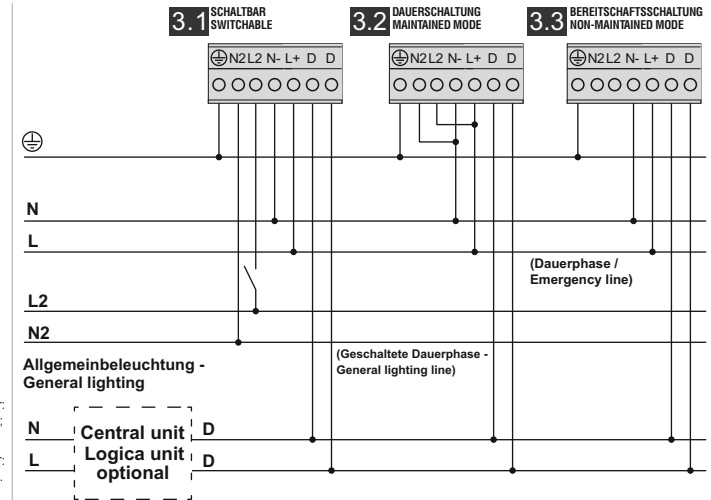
3.1 SCHALTBAR SWITCHABLE

3.2 DAUERSCHALTUNG MAINTAINED MODE

3.3 BEREITSCHAFTSSCHALTUNG NON-MAINTAINED MODE

⏚ N2 L2 N- L+ D D

⏚ N2 L2 N- L+ D D

⏚ N2 L2 N- L+ D D

⏚

N

L

(Dauerphase / Emergency line)

L2

N2

(Geschaltete Dauerphase - General lighting line)

Allgemeinbeleuchtung - General lighting

N

L

Central unit Logica unit optional

D

D